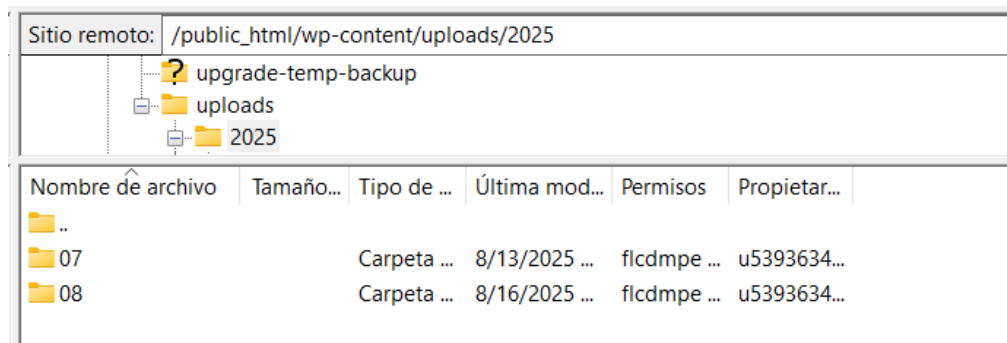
Sitio remoto: /public_html/wp-content/uploads/2025

upgrade-temp-backup
uploads
2025

| Nombre de archivo | Tamaño... | Tipo de ... | Última mod... | Permisos | Propietar... |
|---|---|---|---|---|---|
| .. | | | | | |
| 07 | | Carpeta ... | 8/13/2025 ... | flcdmpe ... | u5393634... |
| 08 | | Carpeta ... | 8/16/2025 ... | flcdmpe ... | u5393634... |